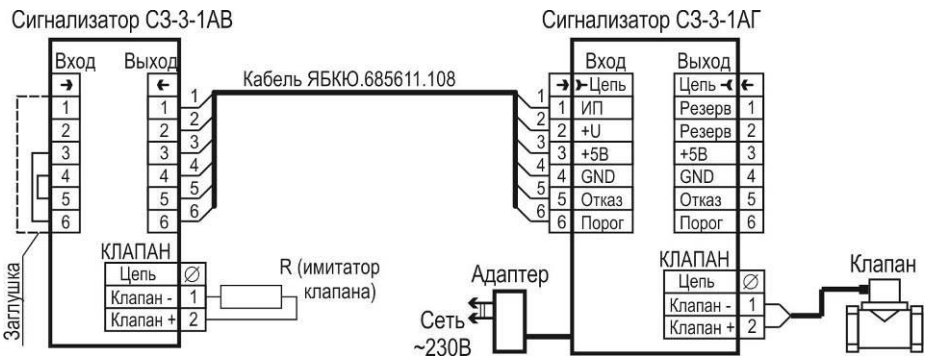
Сигнализатор СЗ-3-1АВ

Вход
1
2
3
4
5
6

Выход
1
2
3
4
5
6

1
2
3
4
5
6

Заглушка

КЛАПАН
| Цепь | ∅ |
|---|---|
| Клапан - | 1 |
| Клапан + | 2 |

R (имитатор клапана)

Кабель ЯБКЮ.685611.108

Сигнализатор СЗ-3-1АГ

1
2
3
4
5
6

Вход
| | Цепь |
|---|---|
| 1 | ИП |
| 2 | +U |
| 3 | +5В |
| 4 | GND |
| 5 | Отказ |
| 6 | Порог |

Выход
| Цепь | |
|---|---|
| Резерв | 1 |
| Резерв | 2 |
| +5В | 3 |
| GND | 4 |
| Отказ | 5 |
| Порог | 6 |

КЛАПАН
| Цепь | ∅ |
|---|---|
| Клапан - | 1 |
| Клапан + | 2 |

Адаптер

Сеть ~230В

Клапан